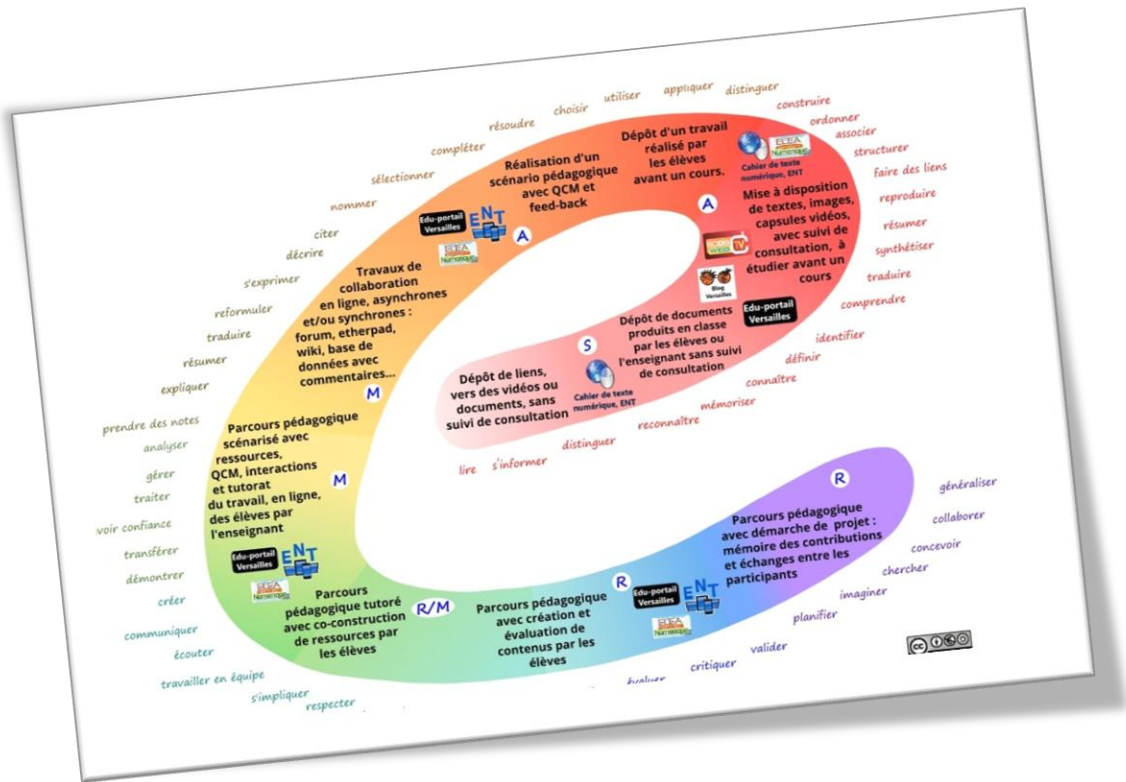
résoudre choisir utiliser appliquer distinguer
compléter
sélectionner
nommer
citer
décrire
s'exprimer
reformuler
traduire
résumer
expliquer
prendre des notes
analyser
gérer
traiter
voir confiance
transférer
démontrer
créer
communiquer
écouter
travailler en équipe
s'impliquer
respecter

construire
ordonner
associer
structurer
faire des liens
reproduire
résumer
synthétiser
traduire
comprendre
identifier
définir
connaître
mémoriser
reconnaître
distinguer
s'informer
lire

Réalisation d'un scénario pédagogique avec QCM et feed-back

Edu-portail Versailles
ENT
EFEA Numérique
A

Dépôt d'un travail réalisé par les élèves avant un cours.

Cahier de texte numérique, ENT

A

Mise à disposition de textes, images, capsules vidéos, avec suivi de consultation, à étudier avant un cours

TV

Blog Versailles

Edu-portail Versailles

Travaux de collaboration en ligne, asynchrones et/ou synchrones : forum, etherpad, wiki, base de données avec commentaires...

M

Dépôt de documents produits en classe par les élèves ou l'enseignant sans suivi de consultation

S

Dépôt de liens, vers des vidéos ou documents, sans suivi de consultation

Cahier de texte numérique, ENT

Parcours pédagogique scénarisé avec ressources, QCM, interactions et tutorat du travail, en ligne, des élèves par l'enseignant

M

Edu-portail Versailles
ENT
EFEA Numérique

Parcours pédagogique tutoré avec co-construction de ressources par les élèves

R/M

Parcours pédagogique avec création et évaluation de contenus par les élèves

R

Edu-portail Versailles
ENT
EFEA Numérique

R

Parcours pédagogique avec démarche de projet : mémoire des contributions et échanges entre les participants

généraliser
collaborer
concevoir
chercher
imaginer
planifier
valider
critiquer
évaluer